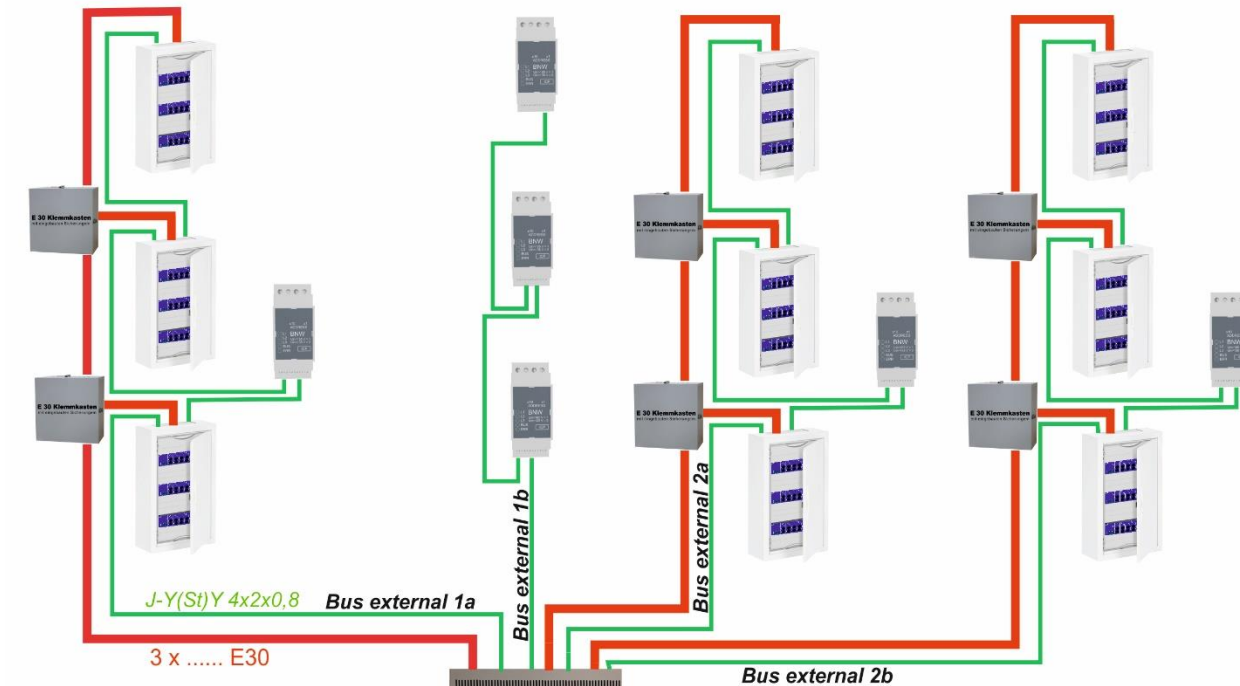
E 30 Klemmkasten
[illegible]

E 30 Klemmkasten
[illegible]

BNW

BNW

BNW

BNW

E 30 Klemmkasten
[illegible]

E 30 Klemmkasten
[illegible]

BNW

E 30 Klemmkasten
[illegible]

E 30 Klemmkasten
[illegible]

BNW

Bus external 1b

Bus external 2a

J-Y(St)Y 4x2x0,8

Bus external 1a

3 x ...... E30

Bus external 2b